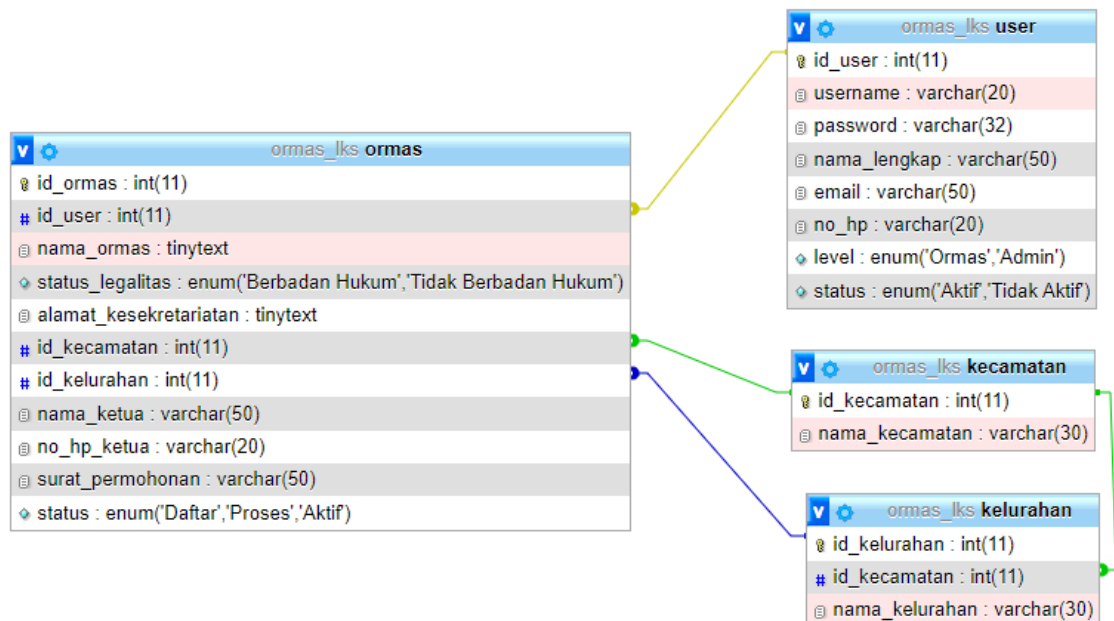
ormas_lks user
id_user : int(11)
username : varchar(20)
password : varchar(32)
nama_lengkap : varchar(50)
email : varchar(50)
no_hp : varchar(20)
level : enum('Ormas','Admin')
status : enum('Aktif','Tidak Aktif')

ormas_lks ormas
id_ormas : int(11)
id_user : int(11)
nama_ormas : tinytext
status_legalitas : enum('Berbadan Hukum','Tidak Berbadan Hukum')
alamat_kesekretariatan : tinytext
id_kecamatan : int(11)
id_kelurahan : int(11)
nama_ketua : varchar(50)
no_hp_ketua : varchar(20)
surat_permohonan : varchar(50)
status : enum('Daftar','Proses','Aktif')

ormas_lks kecamatan
id_kecamatan : int(11)
nama_kecamatan : varchar(30)

ormas_lks kelurahan
id_kelurahan : int(11)
id_kecamatan : int(11)
nama_kelurahan : varchar(30)